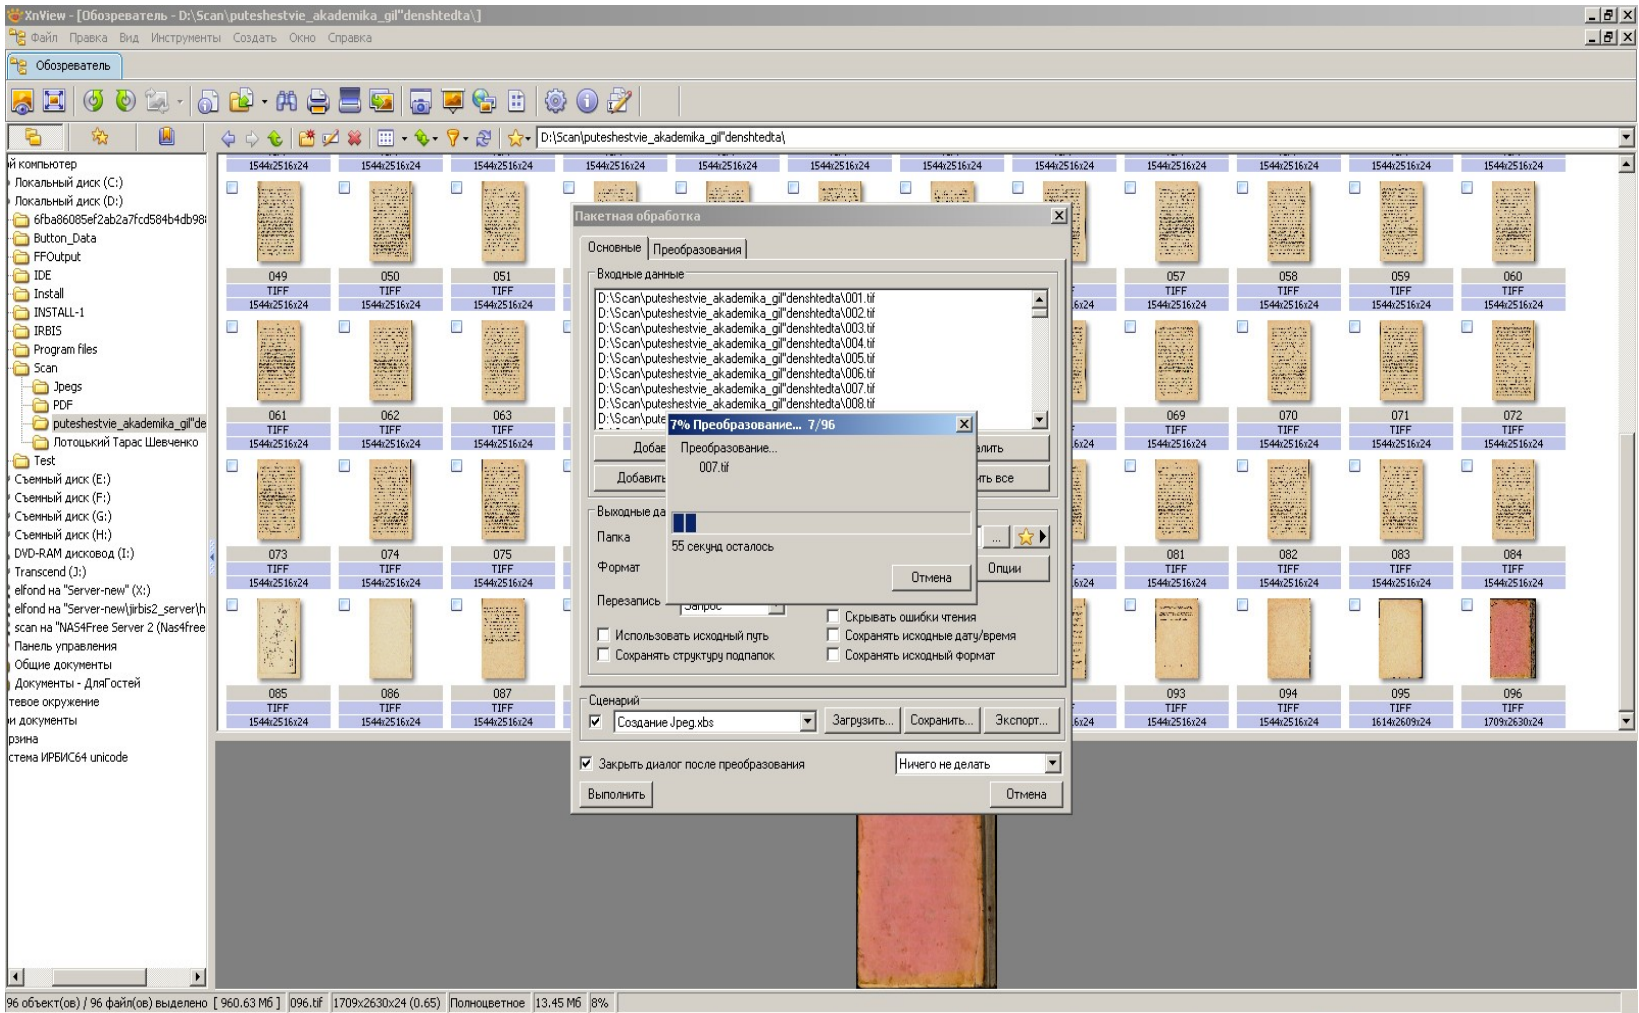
XnView - [Обозреватель - D:\Scan\puteshestvie_akademika_gil"denshtedta\]

Файл Правка Вид Инструменты Создать Окно Справка

Обозреватель

D:\Scan\puteshestvie_akademika_gil"denshtedta\

й компьютер
Локальный диск (C:)
Локальный диск (D:)
6fba86085ef2ab2a7fcd584b4db98
Button_Data
FFOutput
IDE
Install
INSTALL-1
IRBIS
Program files
Scan
Jpegs
PDF
puteshestvie_akademika_gil"de
Лотоцький Тарас Шевченко
Test
Съемный диск (E:)
Съемный диск (F:)
Съемный диск (G:)
Съемный диск (H:)
DVD-RAM дисковод (I:)
Transcend (J:)
elfond на "Server-new" (X:)
elfond на "Server-new\irbis2_server\h
scan на "NAS4Free Server 2 (Nas4free
Панель управления
Общие документы
Документы - ДляГостей
тевое окружение
и документы
рзина
стема ИРБИС64 unicode

1544x2516x24

049 TIFF 1544x2516x24
050 TIFF 1544x2516x24
051 TIFF 1544x2516x24
057 TIFF 1544x2516x24
058 TIFF 1544x2516x24
059 TIFF 1544x2516x24
060 TIFF 1544x2516x24
061 TIFF 1544x2516x24
062 TIFF 1544x2516x24
063 TIFF 1544x2516x24
069 TIFF 1544x2516x24
070 TIFF 1544x2516x24
071 TIFF 1544x2516x24
072 TIFF 1544x2516x24
073 TIFF 1544x2516x24
074 TIFF 1544x2516x24
075 TIFF 1544x2516x24
081 TIFF 1544x2516x24
082 TIFF 1544x2516x24
083 TIFF 1544x2516x24
084 TIFF 1544x2516x24
085 TIFF 1544x2516x24
086 TIFF 1544x2516x24
087 TIFF 1544x2516x24
093 TIFF 1544x2516x24
094 TIFF 1544x2516x24
095 TIFF 1614x2609x24
096 TIFF 1709x2630x24

Пакетная обработка

Основные | Преобразования

Входные данные
D:\Scan\puteshestvie_akademika_gil"denshtedta\001.tif
D:\Scan\puteshestvie_akademika_gil"denshtedta\002.tif
D:\Scan\puteshestvie_akademika_gil"denshtedta\003.tif
D:\Scan\puteshestvie_akademika_gil"denshtedta\004.tif
D:\Scan\puteshestvie_akademika_gil"denshtedta\005.tif
D:\Scan\puteshestvie_akademika_gil"denshtedta\006.tif
D:\Scan\puteshestvie_akademika_gil"denshtedta\007.tif
D:\Scan\puteshestvie_akademika_gil"denshtedta\008.tif
D:\Scan\pute

Добав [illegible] алить
Добавить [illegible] ть все

Выходные да
Папка
Формат
Опции
Перезапись Запрос
Скрывать ошибки чтения
Использовать исходный путь
Сохранять исходные дату/время
Сохранять структуру подпапок
Сохранять исходный формат

Сценарий
Создание Jpeg.xbs
Загрузить...
Сохранить...
Экспорт...

Закрыть диалог после преобразования
Ничего не делать
Выполнить
Отмена

7% Преобразование... 7/96
Преобразование...
007.tif
55 секунд осталось
Отмена

96 объект(ов) / 96 файл(ов) выделено [ 960.63 Мб ] 096.tif 1709x2630x24 (0.65) Полноцветное 13.45 Мб 8%